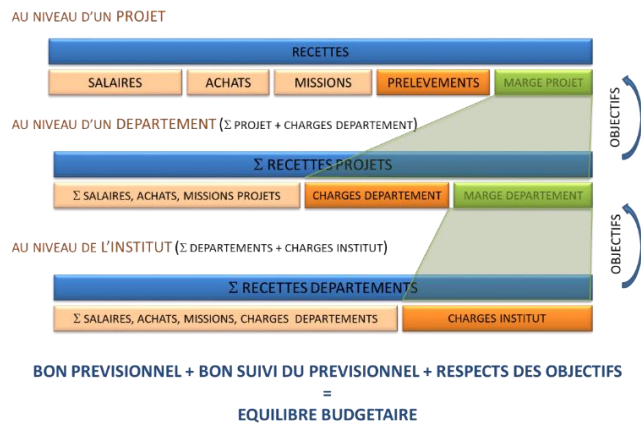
AU NIVEAU D'UN PROJET

RECETTES

SALAIRES | ACHATS | MISSIONS | PRELEVEMENTS | MARGE PROJET

OBJECTIFS

AU NIVEAU D'UN DEPARTEMENT ($\Sigma$ PROJET + CHARGES DEPARTEMENT)

$\Sigma$ RECETTES PROJETS

$\Sigma$ SALAIRES, ACHATS, MISSIONS PROJETS | CHARGES DEPARTEMENT | MARGE DEPARTEMENT

OBJECTIFS

AU NIVEAU DE L'INSTITUT ($\Sigma$ DEPARTEMENTS + CHARGES INSTITUT)

$\Sigma$ RECETTES DEPARTEMENTS

$\Sigma$ SALAIRES, ACHATS, MISSIONS, CHARGES DEPARTEMENTS | CHARGES INSTITUT

BON PREVISIONNEL + BON SUIVI DU PREVISIONNEL + RESPECTS DES OBJECTIFS
=
EQUILIBRE BUDGETAIRE